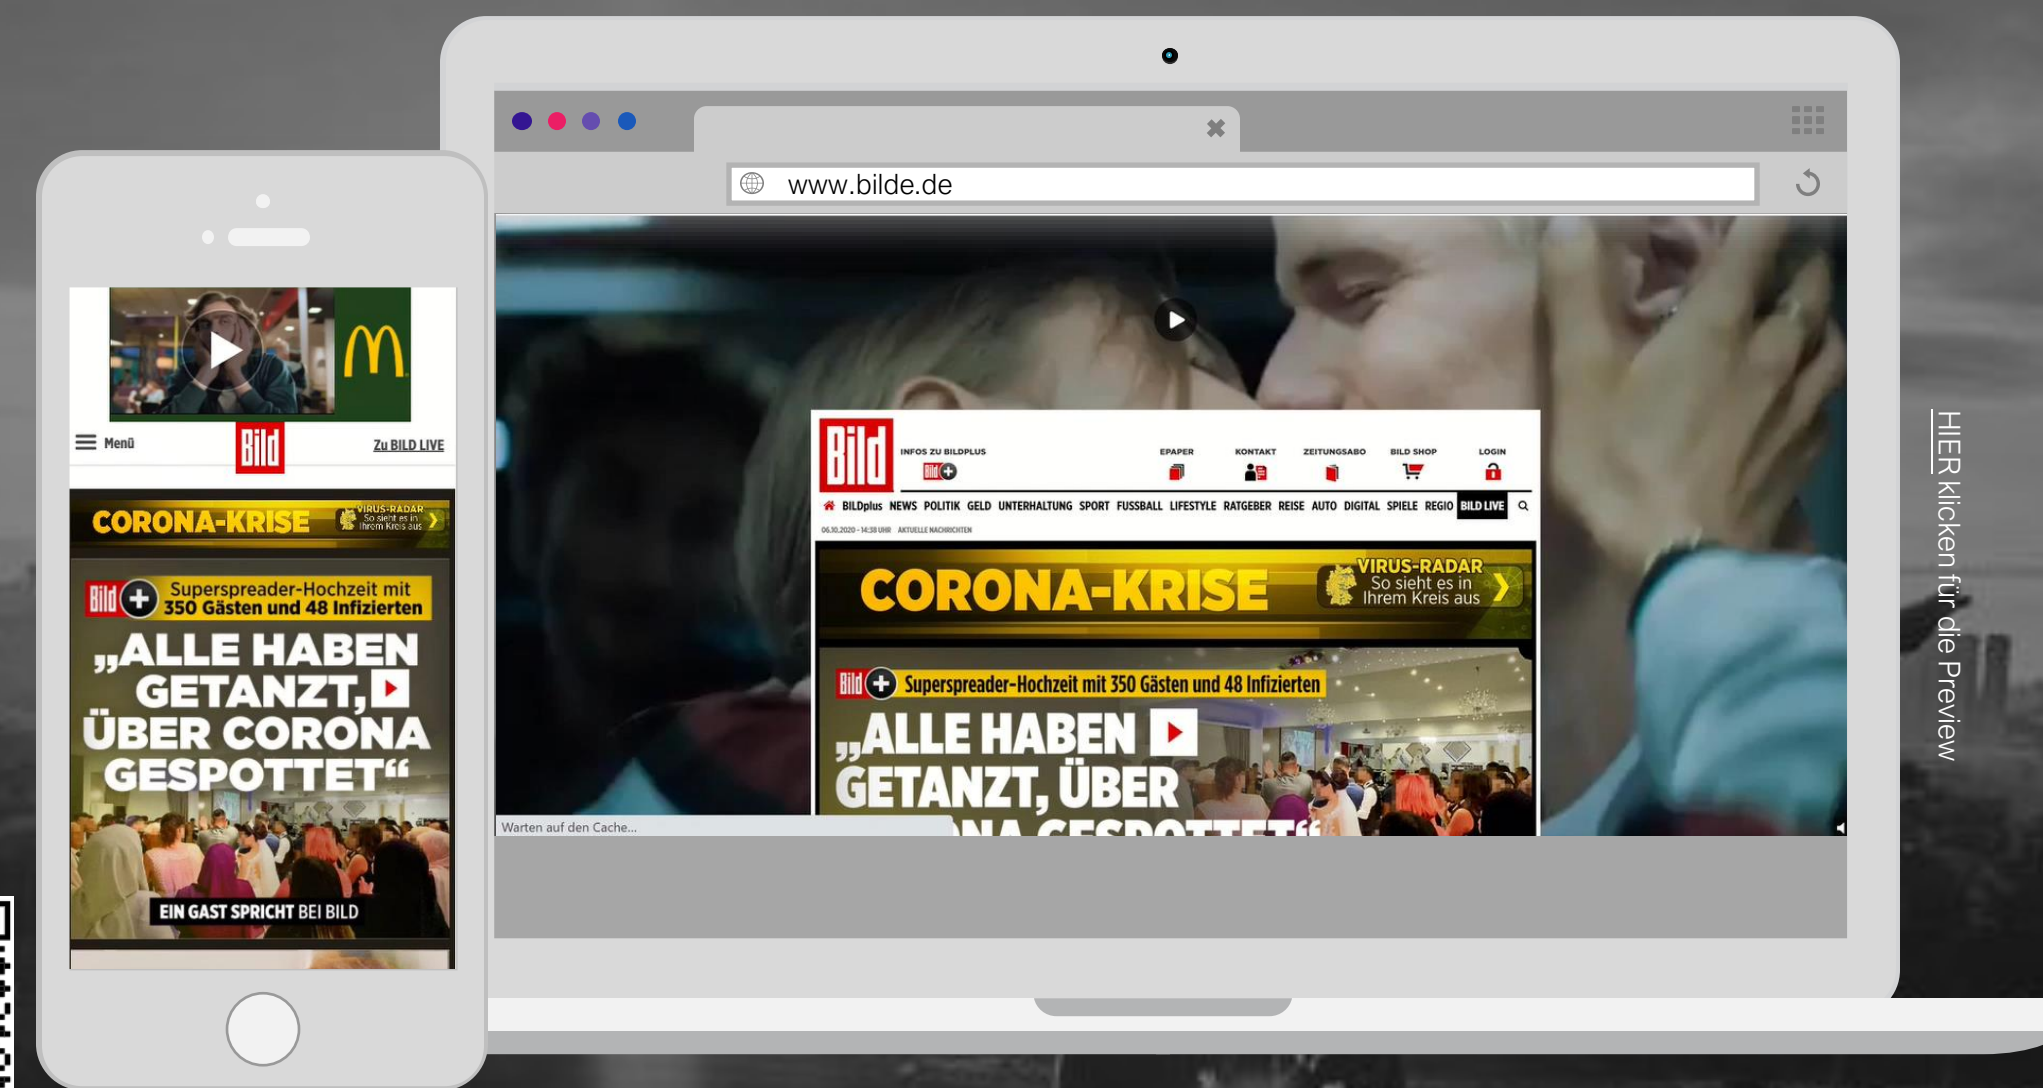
Menü
Bild
Zu BILD LIVE

CORONA-KRISE
VIRUS-RADAR So sieht es in Ihrem Kreis aus

Bild Superspreader-Hochzeit mit 350 Gästen und 48 Infizierten

„ALLE HABEN GETANZT, ÜBER CORONA GESPOTTET“

EIN GAST SPRICHT BEI BILD

www.bilde.de

Bild
INFOS ZU BILDPLUS
EPAPER
KONTAKT
ZEITUNGSABO
BILD SHOP
LOGIN

BILDplus NEWS POLITIK GELD UNTERHALTUNG SPORT FUSSBALL LIFESTYLE RATGEBER REISE AUTO DIGITAL SPIELE REGIO BILD LIVE

06.10.2020 – 14:38 UHR AKTUELLE NACHRICHTEN

CORONA-KRISE
VIRUS-RADAR So sieht es in Ihrem Kreis aus

Bild Superspreader-Hochzeit mit 350 Gästen und 48 Infizierten

„ALLE HABEN GETANZT, ÜBER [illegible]

Warten auf den Cache...

HIER klicken für die Preview